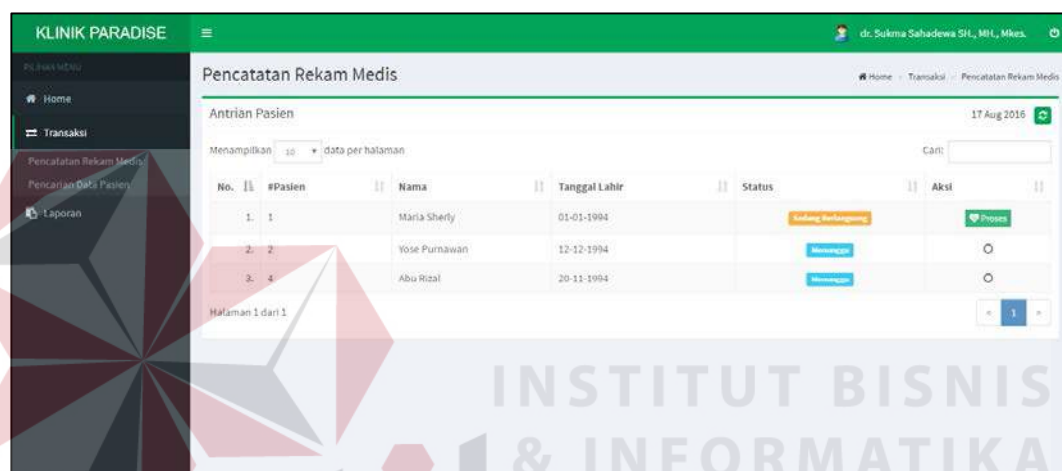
KLINIK PARADISE

dr. Sukma Sahadewa SH., MH., Mkes.

PILIHAN MENU

Home

Transaksi

Pencatatan Rekam Medis

Pencarian Data Pasien

Laporan

Pencatatan Rekam Medis

Home › Transaksi › Pencatatan Rekam Medis

Antrian Pasien

17 Aug 2016

Menampilkan 10 data per halaman

Cari:

| No. | #Pasien | Nama | Tanggal Lahir | Status | Aksi |
|---|---|---|---|---|---|
| 1. | 1 | Maria Sherly | 01-01-1994 | Sedang Berlangsung | Proses |
| 2. | 2 | Yose Purnawan | 12-12-1994 | Menunggu | |
| 3. | 4 | Abu Rizal | 20-11-1994 | Menunggu | |

Halaman 1 dari 1

« 1 »

INSTITUT BISNIS
& INFORMATIKA